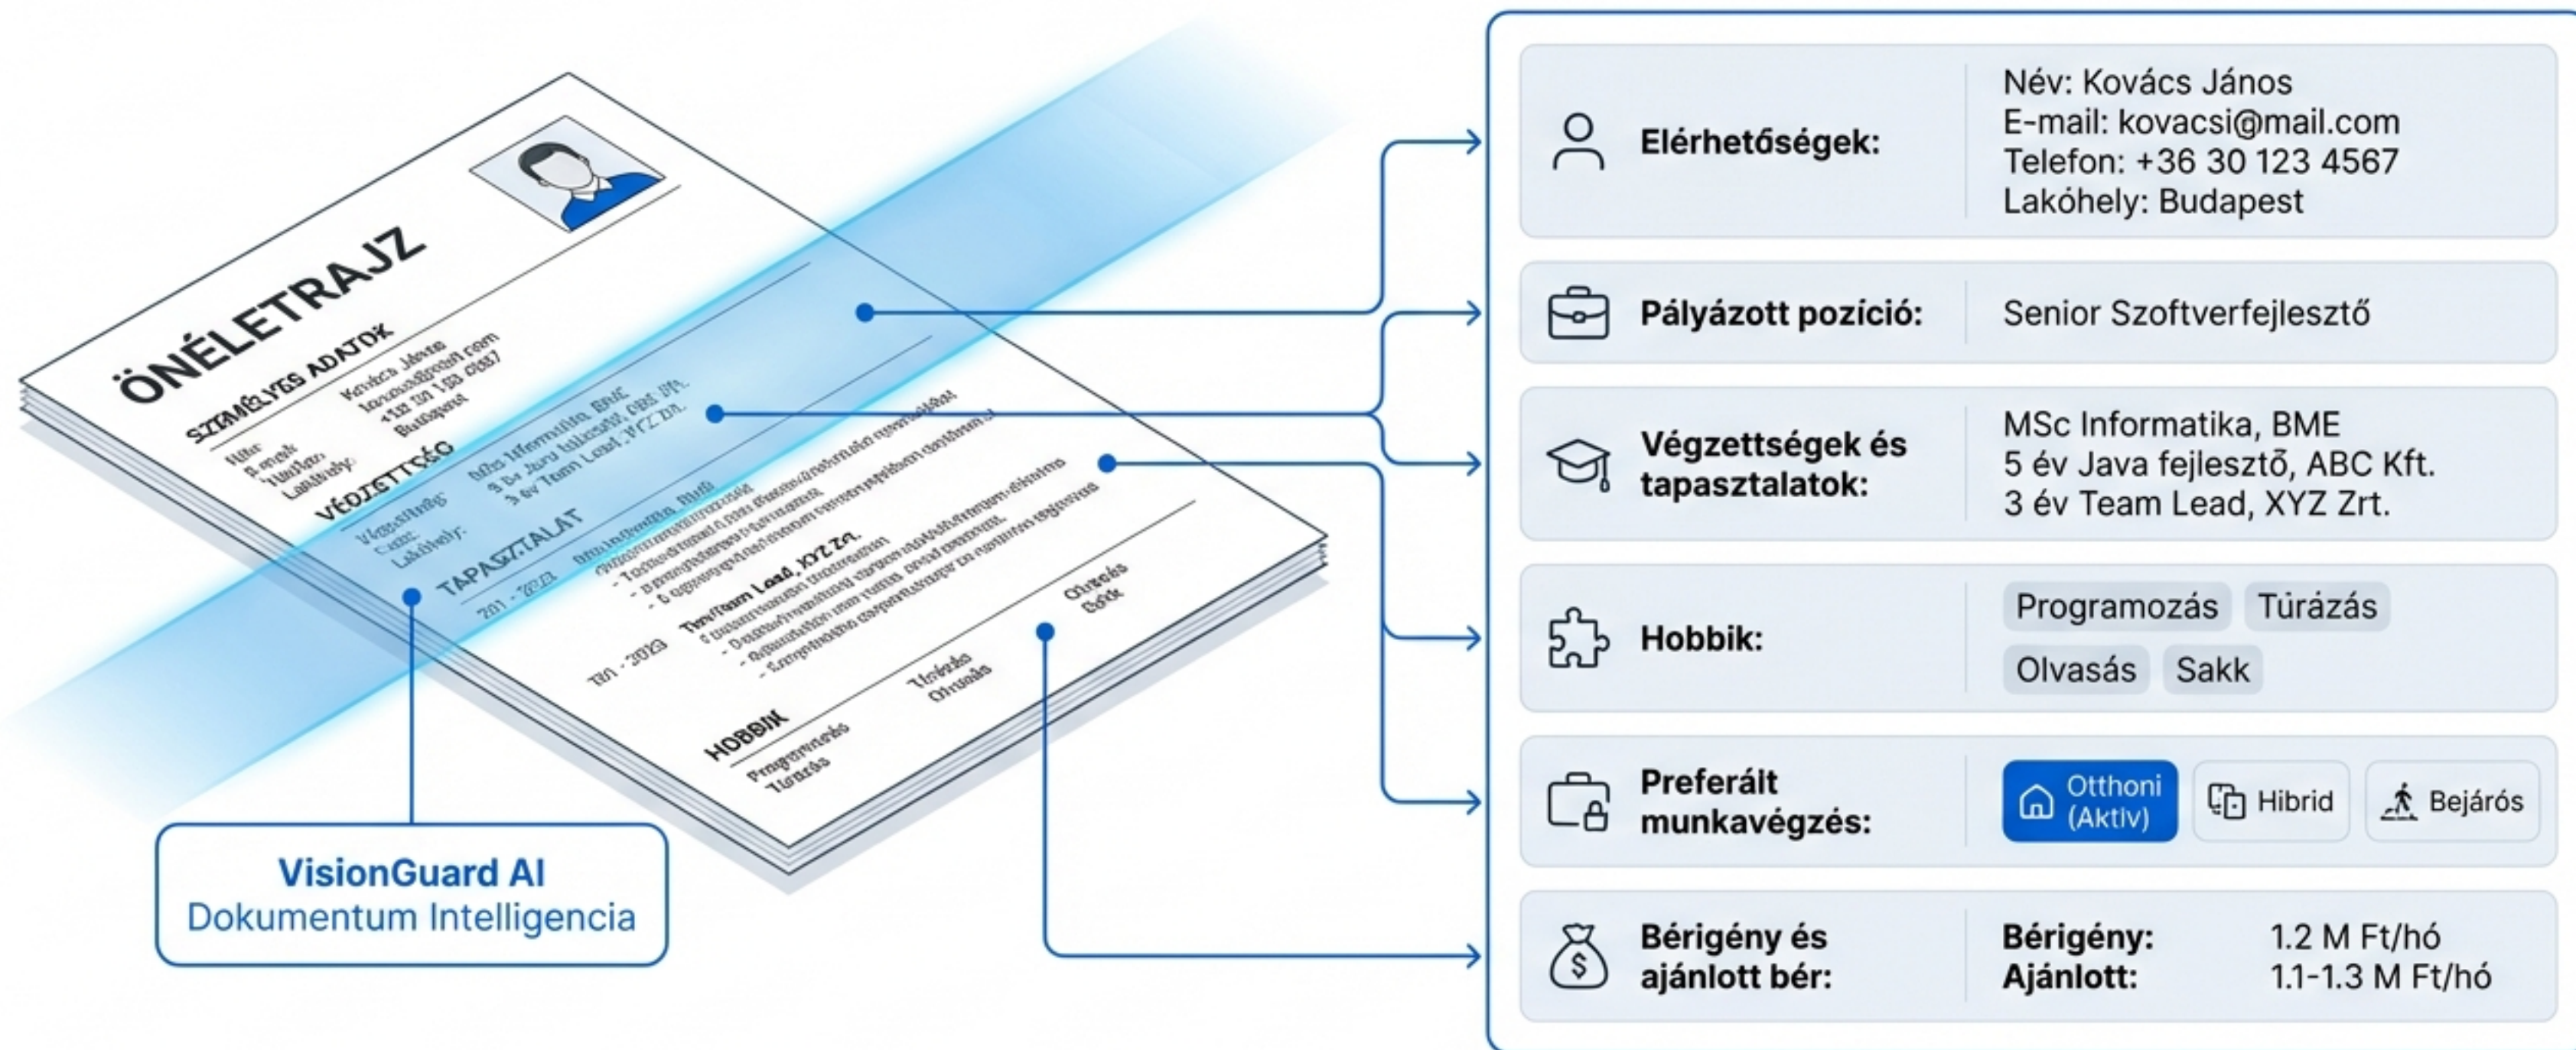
ÖNÉLETRAJZ

SZEMÉLYES ADATOK

VÉGZETTSÉG

TAPASZTALAT

Team Lead, XYZ Zrt.

HOBBIK

VisionGuard AI
Dokumentum Intelligencia

Elérhetőségek:
Név: Kovács János
E-mail: kovacsi@mail.com
Telefon: +36 30 123 4567
Lakóhely: Budapest

Pályázott pozíció:
Senior Szoftverfejlesztő

Végzettségek és tapasztalatok:
MSc Informatika, BME
5 év Java fejlesztő, ABC Kft.
3 év Team Lead, XYZ Zrt.

Hobbik:
Programozás
Túrázás
Olvasás
Sakk

Preferált munkavégzés:
Otthoni (Aktív)
Hibrid
Bejárós

Bérigény és ajánlott bér:
Bérigény: 1.2 M Ft/hó
Ajánlott: 1.1-1.3 M Ft/hó